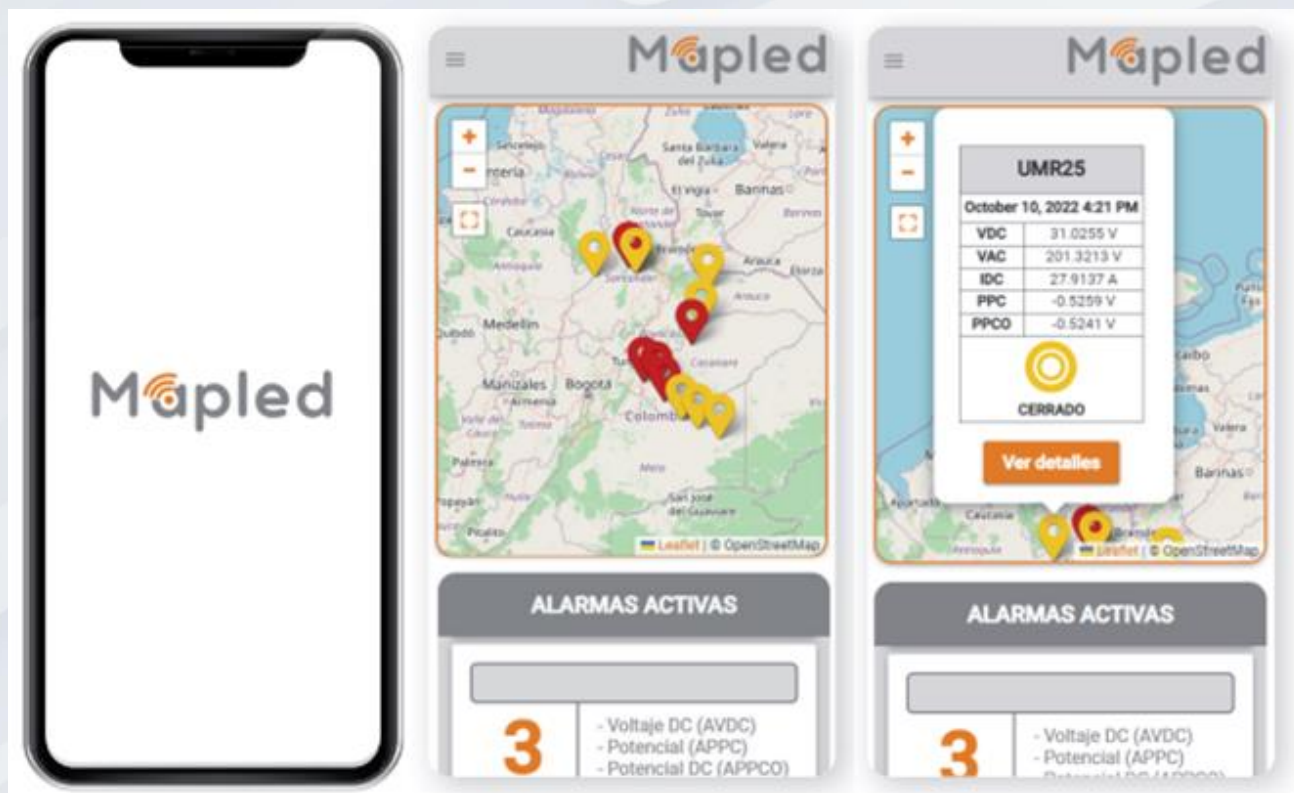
Mapled

Mapled

+
-

Santa Barbara del Zulia
Valera
El Vigia
Barinas
Caucasia
Tovar
Arauca
Medellin
Manizales
Bogota
Armenia
Colombia
Meta
San José del Guaviare
Leaflet | © OpenStreetMap

ALARMAS ACTIVAS

3

- Voltaje DC (AVDC)
- Potencial (APPC)
- Potencial DC (APPCO)

Mapled

+
-

| UMR25 | |
|---|---|
| October 10, 2022 4:21 PM | |
| VDC | 31.0255 V |
| VAC | 201.3213 V |
| IDC | 27.9137 A |
| PPC | -0.5259 V |
| PPCO | -0.5241 V |
| CERRADO | |

Ver detalles

Barinas
Valera
Caucasia
Leaflet | © OpenStreetMap

ALARMAS ACTIVAS

3

- Voltaje DC (AVDC)
- Potencial (APPC)
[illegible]